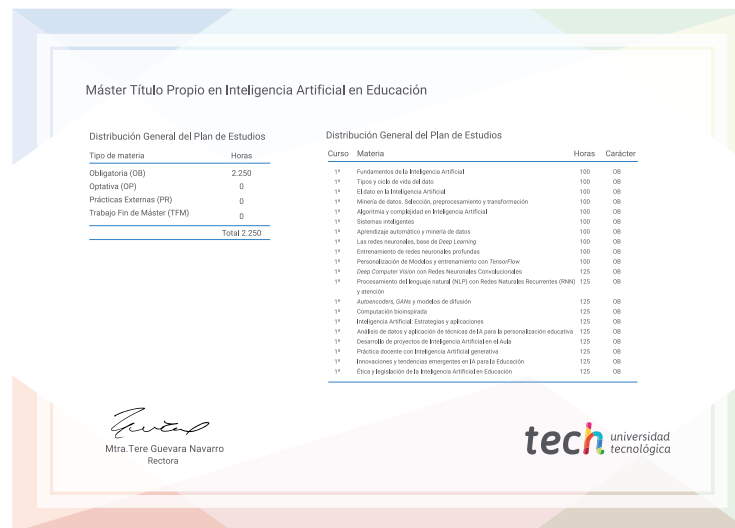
Máster Título Propio en Inteligencia Artificial en Educación

Distribución General del Plan de Estudios

| Tipo de materia | Horas |
|---|---|
| Obligatoria (OB) | 2.250 |
| Optativa (OP) | 0 |
| Prácticas Externas (PR) | 0 |
| Trabajo Fin de Máster (TFM) | 0 |
| | Total 2.250 |

Distribución General del Plan de Estudios

| Curso | Materia | Horas | Carácter |
|---|---|---|---|
| 1º | Fundamentos de la Inteligencia Artificial | 100 | OB |
| 1º | Tipos y ciclo de vida del dato | 100 | OB |
| 1º | El dato en la Inteligencia Artificial | 100 | OB |
| 1º | Minería de datos. Selección, preprocesamiento y transformación | 100 | OB |
| 1º | Algoritmia y complejidad en Inteligencia Artificial | 100 | OB |
| 1º | Sistemas inteligentes | 100 | OB |
| 1º | Aprendizaje automático y minería de datos | 100 | OB |
| 1º | Las redes neuronales, base de Deep Learning | 100 | OB |
| 1º | Entrenamiento de redes neuronales profundas | 100 | OB |
| 1º | Personalización de Modelos y entrenamiento con TensorFlow | 100 | OB |
| 1º | Deep Computer Vision con Redes Neuronales Convolucionales | 125 | OB |
| 1º | Procesamiento del lenguaje natural (NLP) con Redes Naturales Recurrentes (RNN) y atención | 125 | OB |
| 1º | Autoencoders, GANs y modelos de difusión | 125 | OB |
| 1º | Computación bioinspirada | 125 | OB |
| 1º | Inteligencia Artificial: Estrategias y aplicaciones | 125 | OB |
| 1º | Análisis de datos y aplicación de técnicas de IA para la personalización educativa | 125 | OB |
| 1º | Desarrollo de proyectos de Inteligencia Artificial en el Aula | 125 | OB |
| 1º | Práctica docente con Inteligencia Artificial generativa | 125 | OB |
| 1º | Innovaciones y tendencias emergentes en IA para la Educación | 125 | OB |
| 1º | Ética y legislación de la Inteligencia Artificial en Educación | 125 | OB |

Mtra.Tere Guevara Navarro
Rectora

tech universidad tecnológica